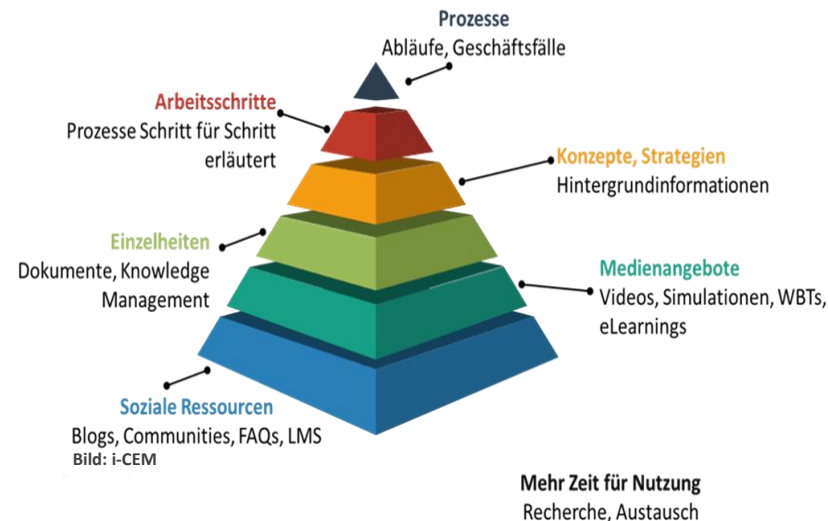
Prozesse
Abläufe, Geschäftsfälle

Arbeitsschritte
Prozesse Schritt für Schritt erläutert

Konzepte, Strategien
Hintergrundinformationen

Einzelheiten
Dokumente, Knowledge Management

Medienangebote
Videos, Simulationen, WBTs, eLearnings

Soziale Ressourcen
Blogs, Communities, FAQs, LMS

Bild: i-CEM

Mehr Zeit für Nutzung
Recherche, Austausch